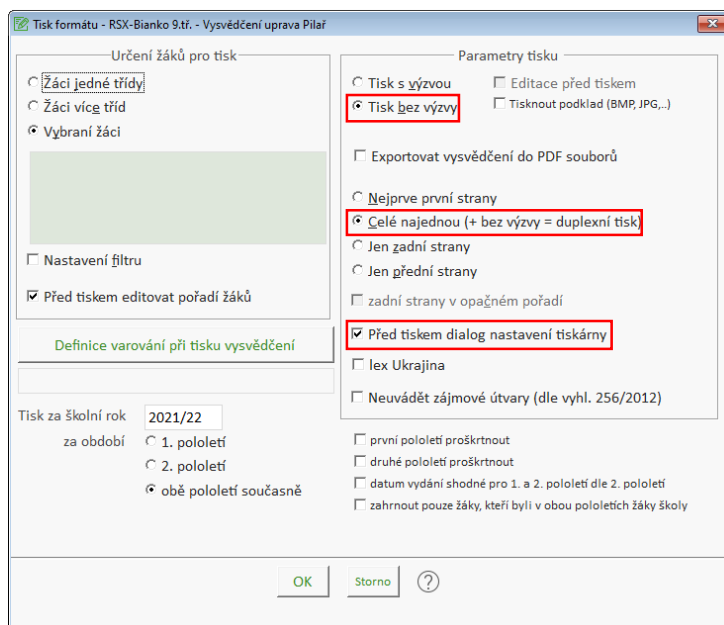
Tisk formátu - RSX-Bianko 9.tř. - Vysvědčení uprava Pilař

Určení žáků pro tisk

Žáci jedné třídy

Žáci více tříd

Vybraní žáci

Nastavení filtru

Před tiskem editovat pořadí žáků

Definice varování při tisku vysvědčení

Tisk za školní rok 2021/22

za období

1. pololetí

2. pololetí

obě pololetí současně

Parametry tisku

Tisk s výzvou

Editace před tiskem

Tisk bez výzvy

Tisknout podklad (BMP, JPG,..)

Exportovat vysvědčení do PDF souborů

Nejprve první strany

Celé najednou (+ bez výzvy = duplexní tisk)

Jen zadní strany

Jen přední strany

zadní strany v opačném pořadí

Před tiskem dialog nastavení tiskárny

lex Ukrajina

Neuvádět zájmové útvary (dle vyhl. 256/2012)

první pololetí proškrtnout

druhé pololetí proškrtnout

datum vydání shodné pro 1. a 2. pololetí dle 2. pololetí

zahrnout pouze žáky, kteří byli v obou pololetích žáky školy

OK

Storno

?